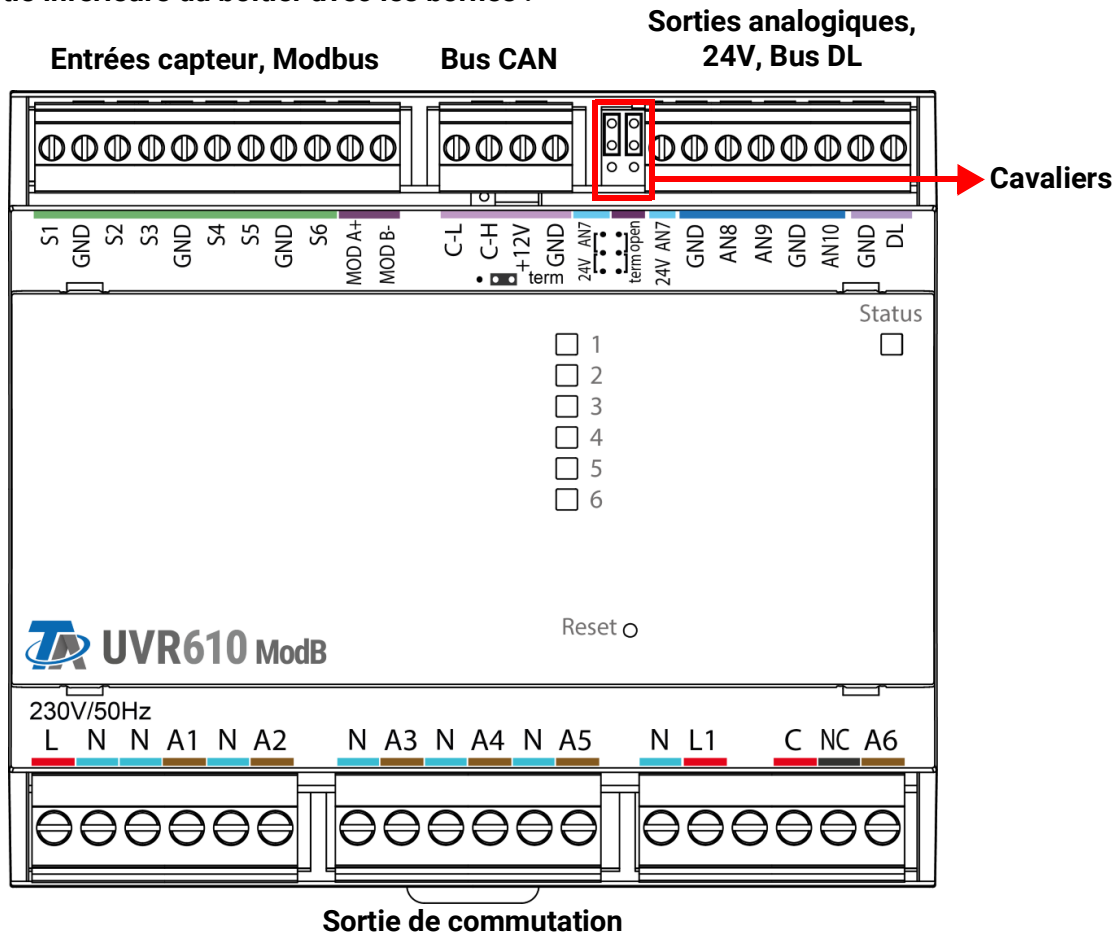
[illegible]

Sorties analogiques, 24V, Bus DL

Entrées capteur, Modbus

Bus CAN

Cavaliers

S1 GND S2 S3 GND S4 S5 GND S6 MOD A+ MOD B-

C-L C-H +12V GND

term

24V AN7 term open 24V AN7

GND AN8 AN9 GND AN10 GND DL

Status

1
2
3
4
5
6

Reset

UVR610 ModB

230V/50Hz

L N N A1 N A2 N A3 N A4 N A5 N L1 C NC A6

Sortie de commutation